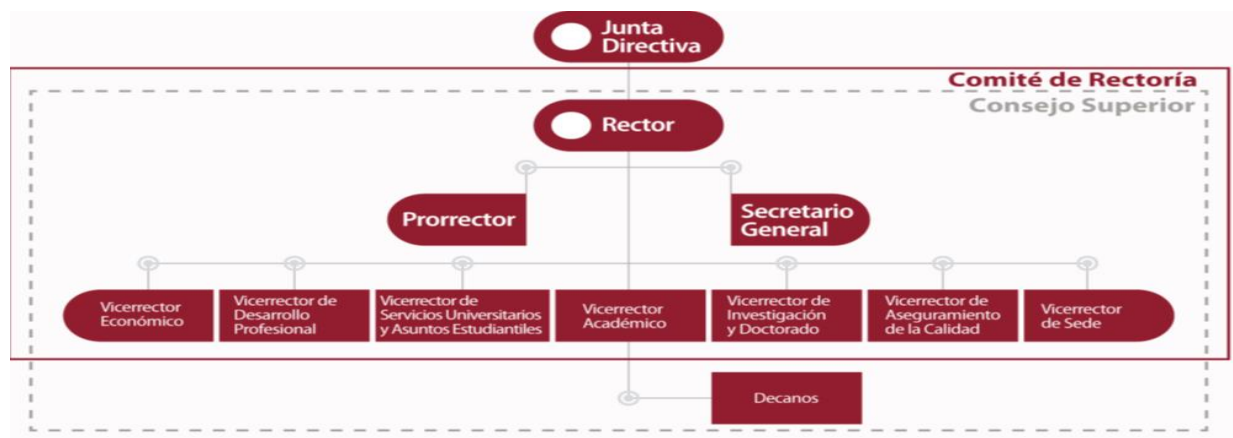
Junta Directiva

Comité de Rectoría

Consejo Superior

Rector

Prorrector

Secretario General

Vicerrector Económico

Vicerrector de Desarrollo Profesional

Vicerrector de Servicios Universitarios y Asuntos Estudiantiles

Vicerrector Académico

Vicerrector de Investigación y Doctorado

Vicerrector de Aseguramiento de la Calidad

Vicerrector de Sede

Decanos